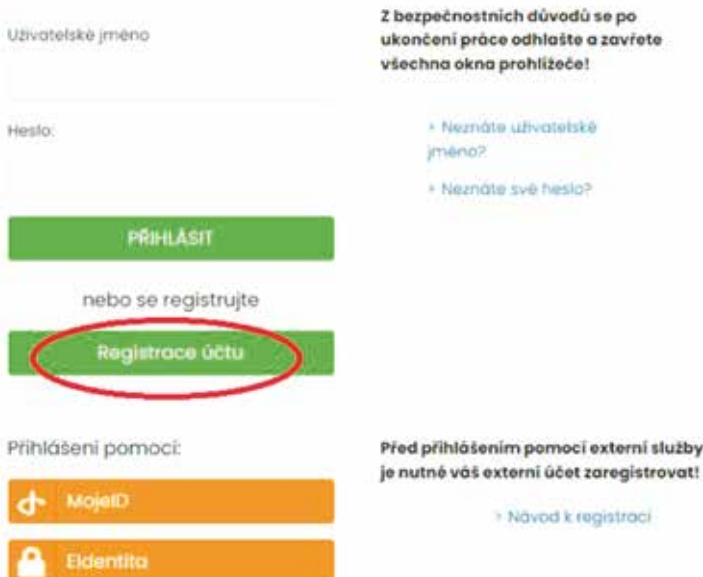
Uživatelské jméno

Heslo:

PŘIHLÁSIT

nebo se registrujte

Registrace účtu

Přihlášení pomocí:

MojeID

Eldentita

Z bezpečnostních důvodů se po ukončení práce odhlašte a zavřete všechna okna prohlížeče!

› Neznáte uživatelské jméno?

› Neznáte své heslo?

Před přihlášením pomocí externí služby je nutné váš externí účet zaregistrovat!

› Návod k registraci